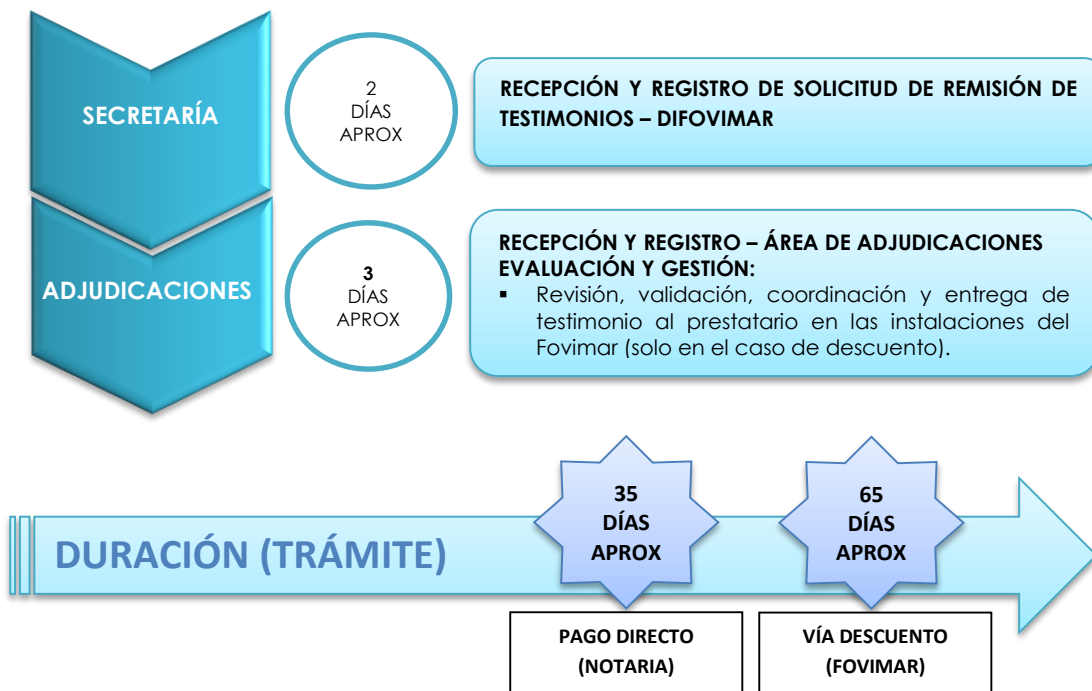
SECRETARÍA

2 DÍAS APROX

RECEPCIÓN Y REGISTRO DE SOLICITUD DE REMISIÓN DE TESTIMONIOS – DIFOVIMAR

ADJUDICACIONES

3 DÍAS APROX

RECEPCIÓN Y REGISTRO – ÁREA DE ADJUDICACIONES EVALUACIÓN Y GESTIÓN:
▪ Revisión, validación, coordinación y entrega de testimonio al prestatario en las instalaciones del Fovimar (solo en el caso de descuento).

DURACIÓN (TRÁMITE)

35 DÍAS APROX

65 DÍAS APROX

PAGO DIRECTO (NOTARIA)

VÍA DESCUENTO (FOVIMAR)